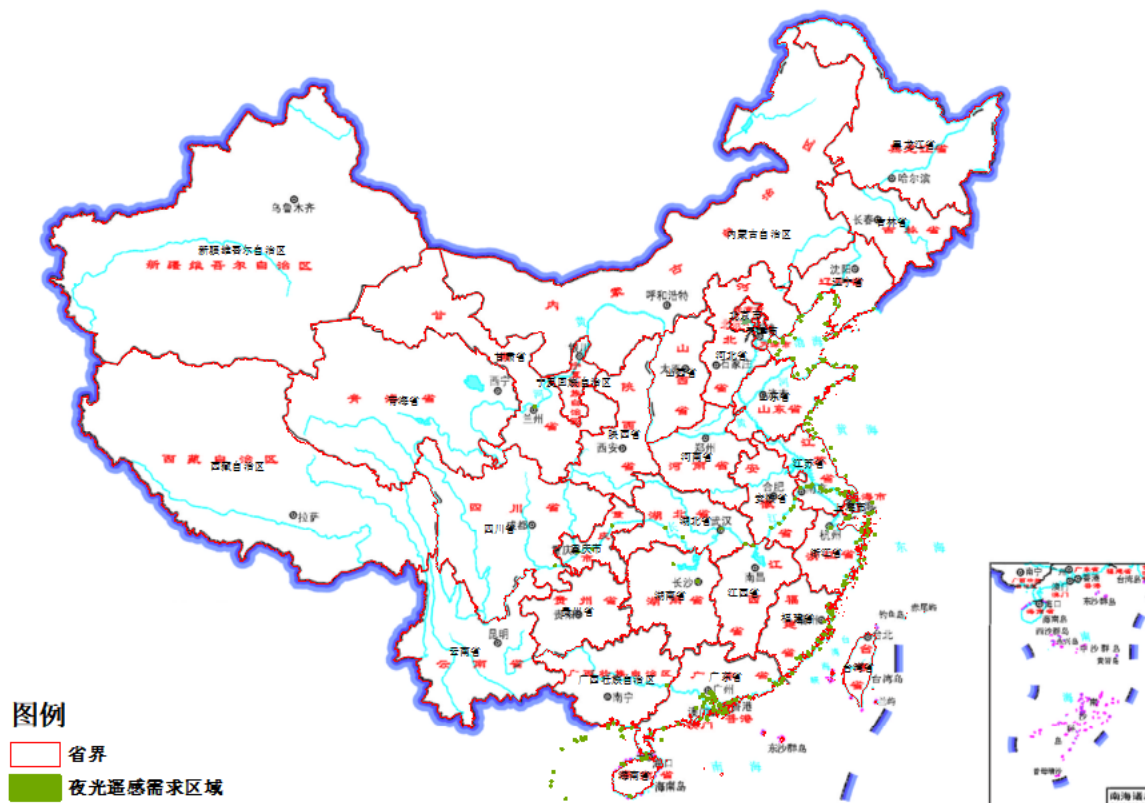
乌鲁木齐
新疆维吾尔自治区
新疆维吾尔自治区
黑龙江省
哈尔滨
长春
吉林省
内蒙古自治区
沈阳
辽宁省
呼和浩特
北京市
天津市
河北省
石家庄
太原
山西省
甘肃省
西宁
宁夏回族自治区
青海省
兰州
陕西省
西安
郑州
河南省
山东省
济南
江苏省
南京
合肥
安徽省
上海市
杭州
浙江省
西藏自治区
西藏自治区
拉萨
四川省
成都
重庆市
湖北省武汉
长沙
湖南省
南昌
江西省
福州
福建省
贵阳
贵州省
昆明
云南省
广西壮族自治区
南宁
广州
广东省
香港
澳门
海口
海南省
海南岛
台北
台湾省
台湾岛
钓鱼岛
赤尾屿
东沙群岛
南海诸岛
图例
省界
夜光遥感需求区域